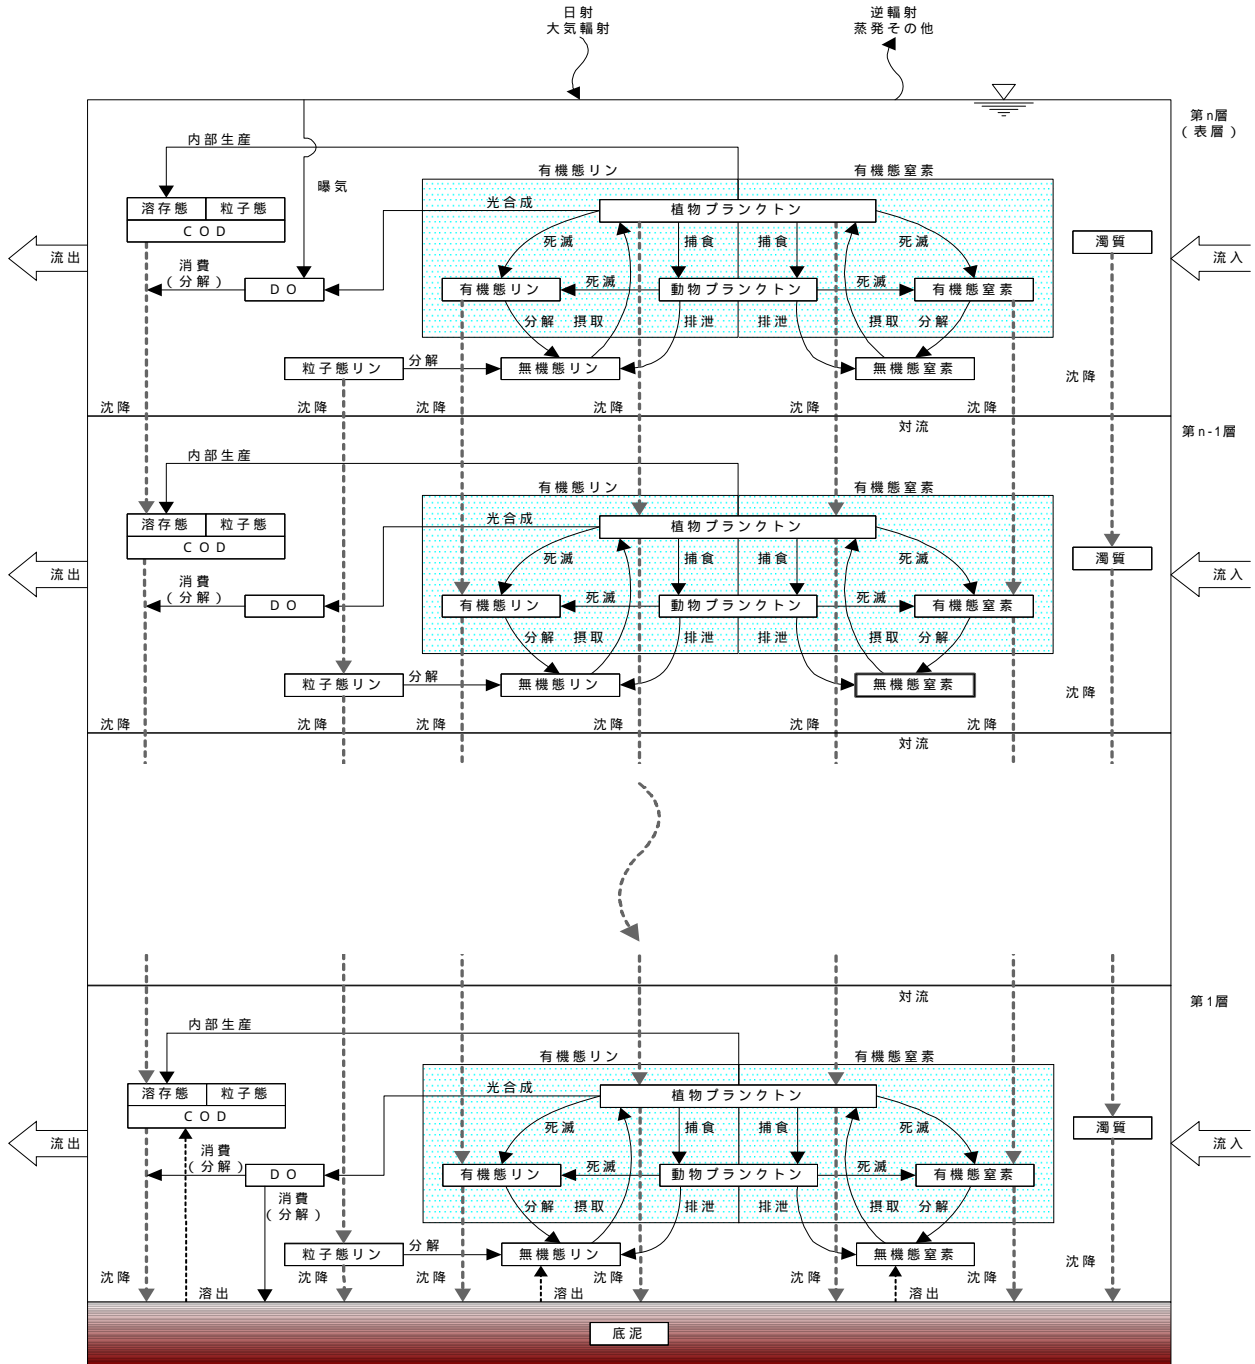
日射
大気輻射

逆輻射
蒸発その他

第n層
（表層）

内部生産

曝気

有機態リン

有機態窒素

光合成

溶存態 | 粒子態
COD

植物プランクトン

死滅

捕食

捕食

死滅

濁質

流出

流入

消費
（分解）

DO

有機態リン

死滅

動物プランクトン

死滅

有機態窒素

分解

摂取

排泄

排泄

摂取

分解

粒子態リン

分解

無機態リン

無機態窒素

沈降

沈降

沈降

沈降

沈降

沈降

沈降

沈降

対流

第n-1層

内部生産

有機態リン

有機態窒素

光合成

溶存態 | 粒子態
COD

植物プランクトン

死滅

捕食

捕食

死滅

濁質

流出

流入

消費
（分解）

DO

有機態リン

死滅

動物プランクトン

死滅

有機態窒素

分解

摂取

排泄

排泄

摂取

分解

粒子態リン

分解

無機態リン

無機態窒素

沈降

沈降

沈降

沈降

沈降

沈降

沈降

沈降

対流

対流

第1層

内部生産

有機態リン

有機態窒素

光合成

溶存態 | 粒子態
COD

植物プランクトン

死滅

捕食

捕食

死滅

濁質

流出

流入

消費
（分解）

DO

有機態リン

死滅

動物プランクトン

死滅

有機態窒素

消費
（分解）

分解

摂取

排泄

排泄

摂取

分解

粒子態リン

分解

無機態リン

無機態窒素

沈降

沈降

沈降

沈降

沈降

沈降

沈降

沈降

溶出

溶出

溶出

底泥